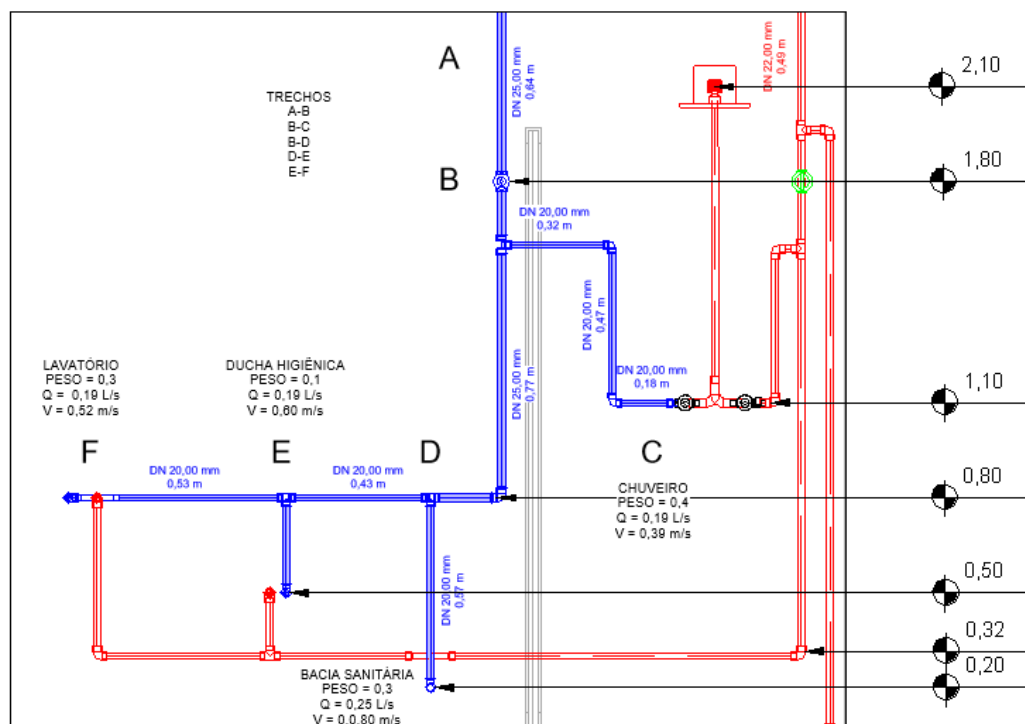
A

DN 25,00 mm
0,64 m

DN 22,00 mm
0,49 m

2,10

TRECHOS
A-B
B-C
B-D
D-E
E-F

B

1,80

DN 20,00 mm
0,32 m

DN 20,00 mm
0,47 m

DN 25,00 mm
0,77 m

DN 20,00 mm
0,18 m

1,10

LAVATÓRIO
PESO = 0,3
Q = 0,19 L/s
V = 0,52 m/s

DUCHA HIGIÊNICA
PESO = 0,1
Q = 0,19 L/s
V = 0,60 m/s

F

E

D

C

DN 20,00 mm
0,53 m

DN 20,00 mm
0,43 m

0,80

CHUVEIRO
PESO = 0,4
Q = 0,19 L/s
V = 0,39 m/s

DN 20,00 mm
0,57 m

0,50

0,32

0,20

BACIA SANITÁRIA
PESO = 0,3
Q = 0,25 L/s
V = 0,0 80 m/s